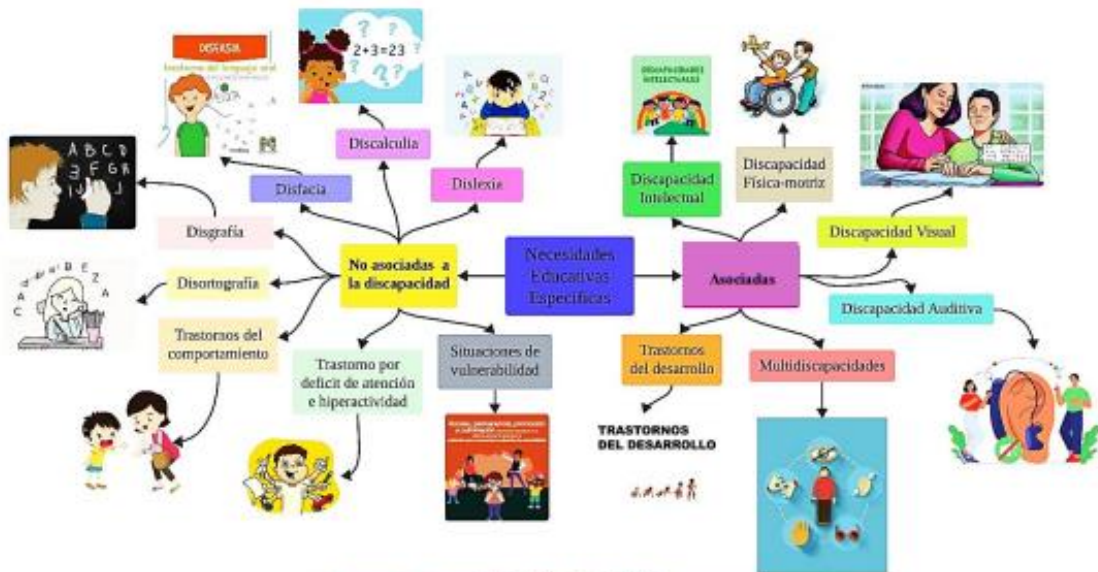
Necesidades Educativas Específicas

No asociadas a la discapacidad

Asociadas

Disfacia

DISFASIA

Trastorno del lenguaje oral

Discalculia

$2+3=23$

Dislexia

Disgrafía

A B C D E F G H I J

Disortografía

A B C D E Z A

Trastornos del comportamiento

Trastorno por deficit de atención e hiperactividad

Situaciones de vulnerabilidad

Discapacidad Intelectual

DISCAPACIDAD INTELECTUAL

Discapacidad Física-motriz

Discapacidad Visual

Discapacidad Auditiva

Trastornos del desarrollo

TRASTORNOS DEL DESARROLLO

Multidiscapacidades